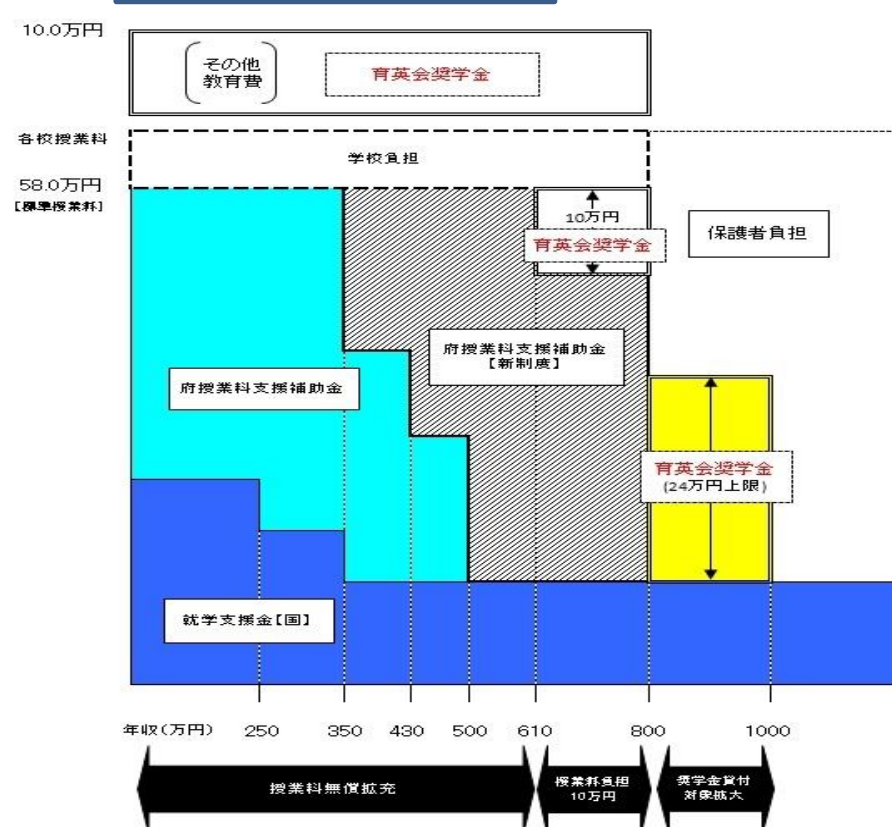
10.0万円

その他
教育費

育英会奨学金

各校授業料

学校負担

58.0万円
［標準授業料］

10万円

育英会奨学金

保護者負担

府授業料支援補助金
【新制度】

府授業料支援補助金

育英会奨学金
(24万円上限)

就学支援金【国】

年収(万円) 250 350 430 500 610 800 1000

授業料無償拡充

授業料負担
10万円

奨学金貸付
対象拡大